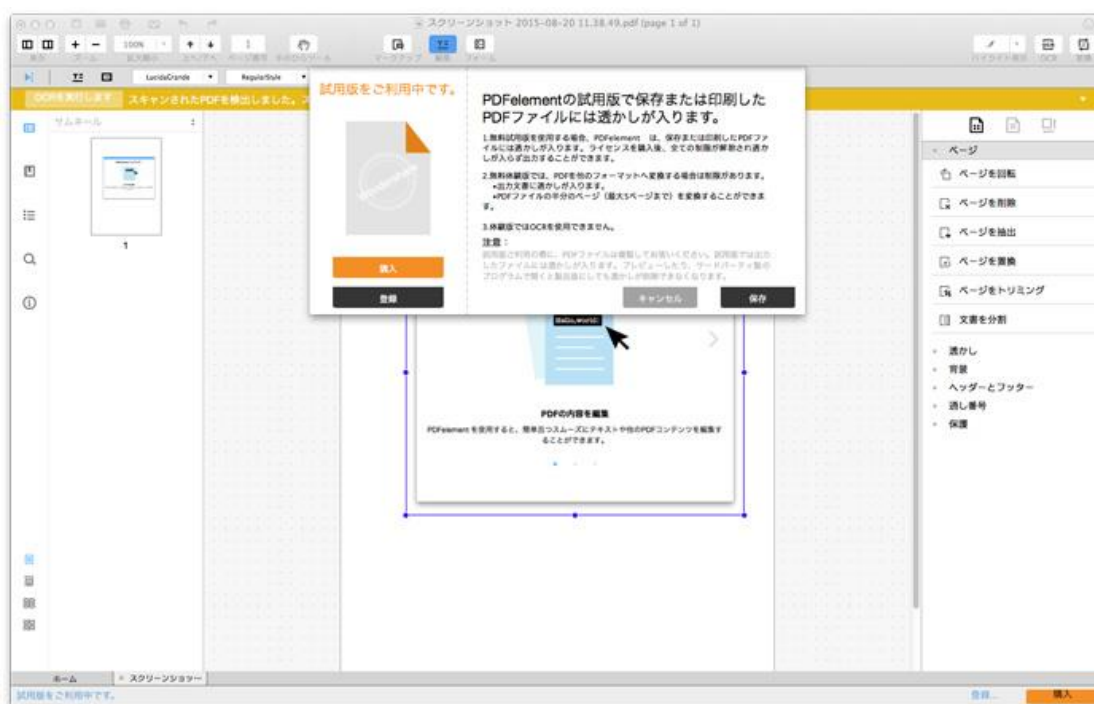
スクリーンショット 2015-08-20 11.38.49.pdf (page 1 of 1)

100%

LucidaGrande　RegularStyle

OCRを実行します　スキャンされたPDFを検出しました。

サムネール

1

試用版をご利用中です。

購入

登録

PDFelementの試用版で保存または印刷したPDFファイルには透かしが入ります。

1.無料試用版を使用する場合、PDFelement は、保存または印刷したPDFファイルには透かしが入ります。ライセンスを購入後、全ての制限が解除され透かしが入らず出力することができます。

2.無料体験版では、PDFを他のフォーマットへ変換する場合は制限があります。
•出力文書に透かしが入ります。
•PDFファイルの半分のページ（最大5ページまで）を変換することができます。

3.体験版ではOCRを使用できません。

注意：

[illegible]

キャンセル

保存

Hello,world!

PDFの内容を編集

PDFelement を使用すると、簡単かつスムーズにテキストや他のPDFコンテンツを編集することができます。

ページ

ページを回転

ページを削除

ページを抽出

ページを置換

ページをトリミング

文書を分割

透かし

背景

ヘッダーとフッター

通し番号

保護

ホーム

スクリーンショッー

試用版をご利用中です。

登録

購入